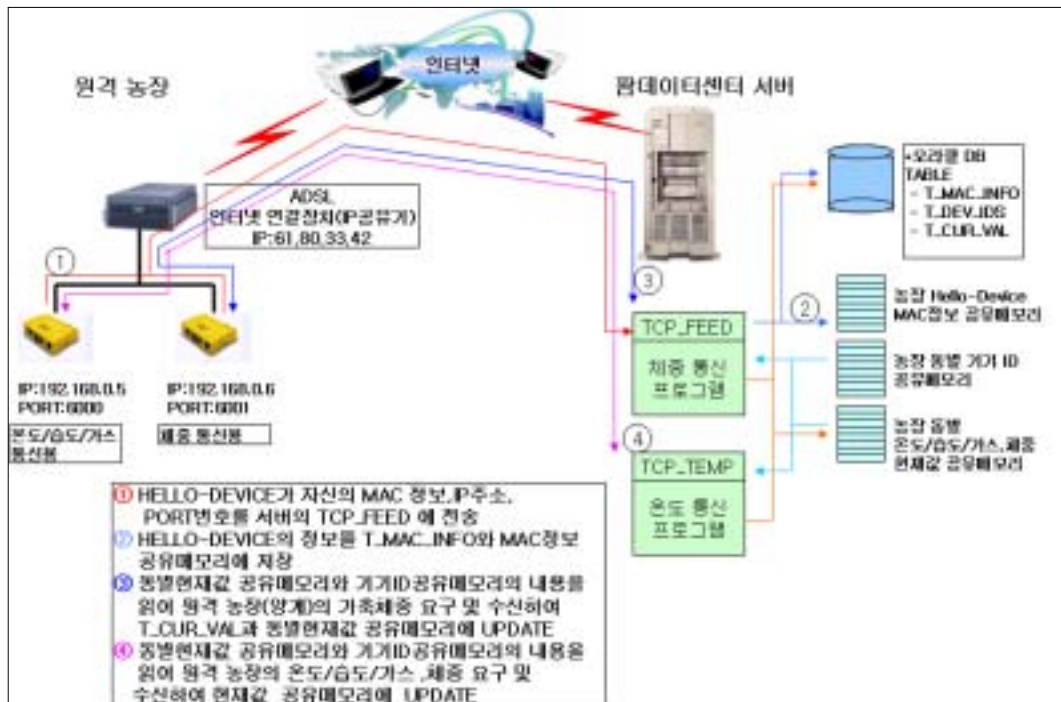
원격 농장

인터넷

팜데이터센터 서버

ADSL
인터넷 연결장치(IP공유기)
IP:61.80.33.42

•오라클 DB
TABLE
- T_MAC_INFO
- T_DEV_IDS
- T_CUR_VAL

①

②

③

④

농장 Hello-Device
MAC정보 공유메모리

농장 동별 기기 ID
공유메모리

농장 동별
온도/습도/가스,체중
현재값 공유메모리

TCP_FEED

체중 통신
프로그램

TCP_TEMP

온도 통신
프로그램

IP:192.168.0.5
PORT:6000

IP:192.168.0.6
PORT:6001

온도/습도/가스
통신용

체중 통신용

① HELLO-DEVICE가 자신의 MAC 정보,IP주소, PORT번호를 서버의 TCP_FEED 에 전송
② HELLO-DEVICE의 정보를 T_MAC_INFO와 MAC정보 공유메모리에 저장
③ 동별현재값 공유메모리와 기기ID공유메모리의 내용을 읽어 원격 농장(양계)의 가축체중 요구 및 수신하여 T_CUR_VAL과 동별현재값 공유메모리에 UPDATE
④ 동별현재값 공유메모리와 기기ID공유메모리의 내용을 읽어 원격 농장의 온도/습도/가스 ,체중 요구 및 수신하여 현재값 공유메모리에 UPDATE